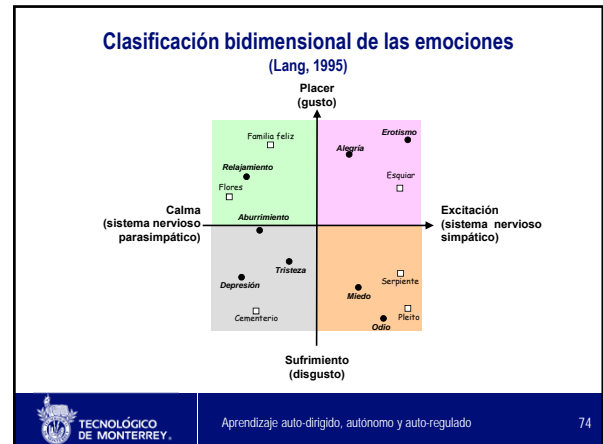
Clasificación bidimensional de las emociones
(Lang, 1995)

Placer
(gusto)

Familia feliz
Relajamiento
Flores
Erotismo
Alegría
Esquiar

Calma
(sistema nervioso parasimpático)

Aburrimiento

Excitación
(sistema nervioso simpático)

Tristeza
Depresión
Cementerio
Serpiente
Miedo
Pleito
Odio

Sufrimiento
(disgusto)

TECNOLÓGICO DE MONTERREY.

Aprendizaje auto-dirigido, autónomo y auto-regulado

74